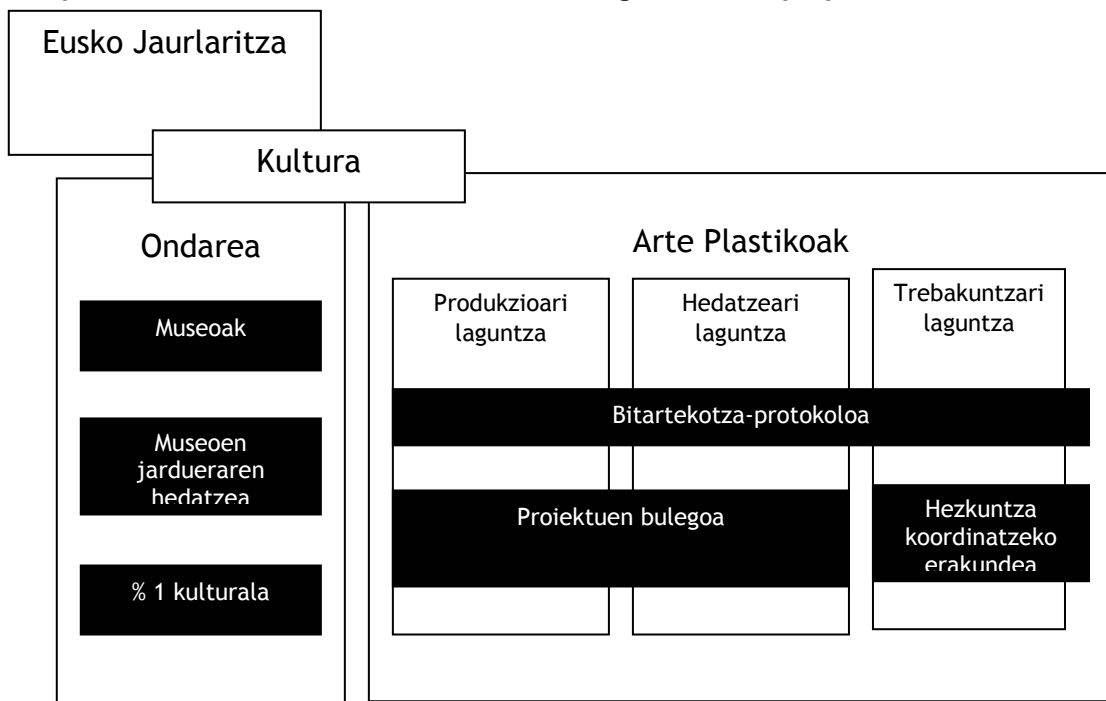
Eusko Jaurlaritza

Kultura

Ondarea

Museoak

Museoen jardueraren hedatzea

% 1 kulturala

Arte Plastikoak

Produkzioari laguntza

Hedatzeari laguntza

Trebakuntzari laguntza

Bitartekotza-protokoloa

Proiektuen bulegoa

Hezkuntza koordinatzeko erakundea